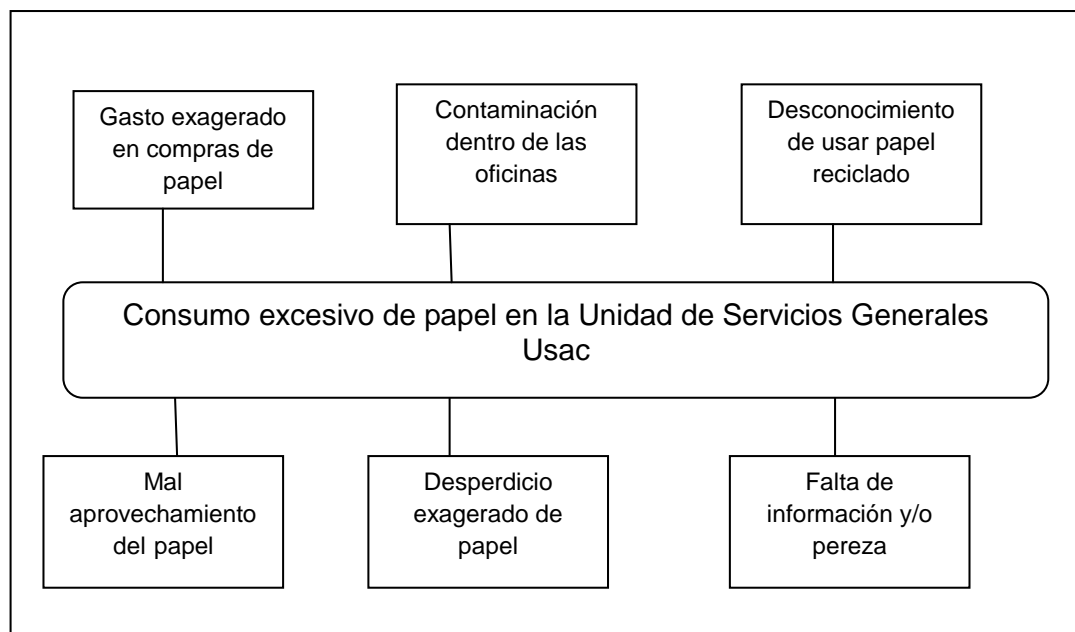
Gasto exagerado en compras de papel

Contaminación dentro de las oficinas

Desconocimiento de usar papel reciclado

Consumo excesivo de papel en la Unidad de Servicios Generales Usac

Mal aprovechamiento del papel

Desperdicio exagerado de papel

Falta de información y/o pereza